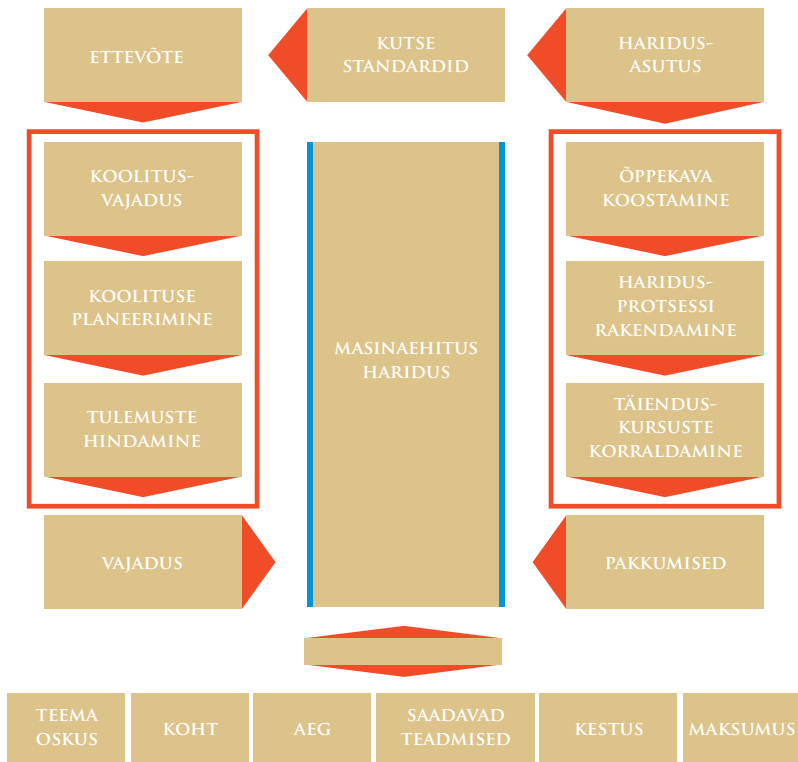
ETTEVÕTE

KUTSE STANDARDID

HARIDUSASUTUS

KOOLITUSVAJADUS

KOOLITUSE PLANEERIMINE

TULEMUSTE HINDAMINE

MASINAEHITUS HARIDUS

ÕPPEKAVA KOOSTAMINE

HARIDUSPROTSESSI RAKENDAMINE

TÄIENDUSKURSUSTE KORRALDAMINE

VAJADUS

PAKKUMISED

TEEMA OSKUS

KOHT

AEG

SAADAVAD TEADMISED

KESTUS

MAKSUMUS